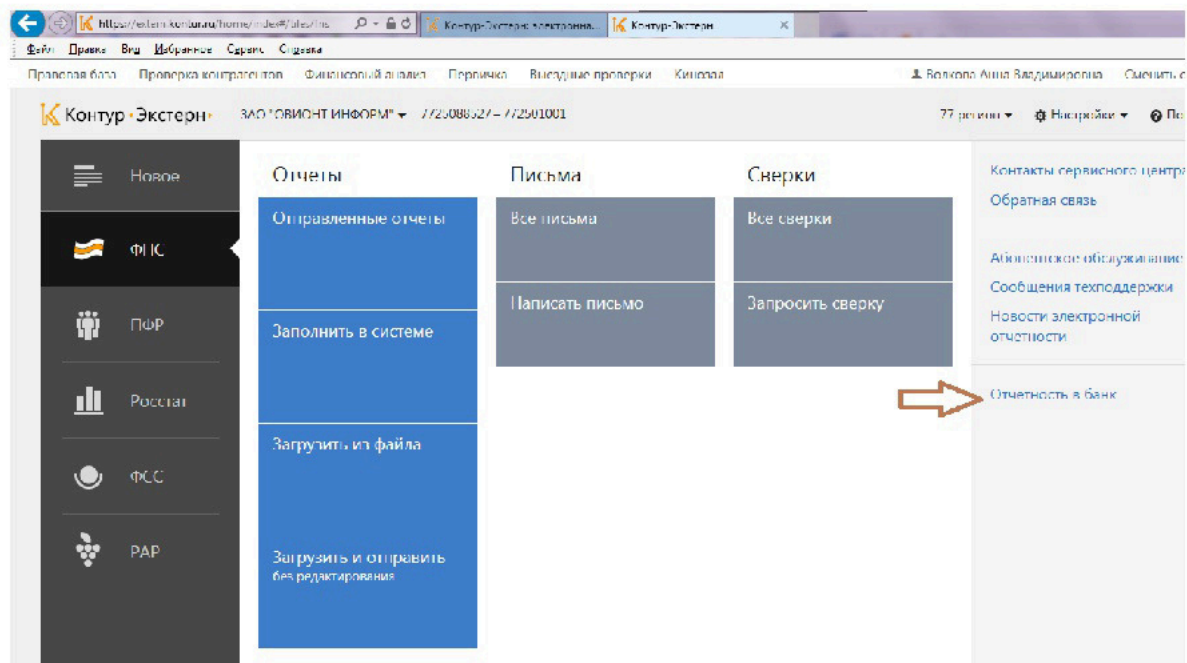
https://extern.kontur.ru/home/index#/sites/ns
Контур-Экстерн: электронна...
Контур-Экстерн
Файл Правка Вид Избранное Сервис Справка
Правовая база Проверка контрагентов Финансовый анализ Перечичко Выездные проверки Кинозал
Волкова Анна Владимировна Сменить с
Контур·Экстерн· ЗАО "ОВИОНТ ИНФОРМ" 7725088527 – 772501001
77 регион Настройки По
Новое
ФНС
ПФР
Росстат
ФСС
РАР
Отчеты
Отправленные отчеты
Заполнить в системе
Загрузить из файла
Загрузить и отправить без редактирования
Письма
Все письма
Написать письмо
Сверки
Все сверки
Запросить сверку
Контакты сервисного центра
Обратная связь
Абонентское обслуживание
Сообщения техподдержки
Новости электронной отчетности
Отчетность в банк